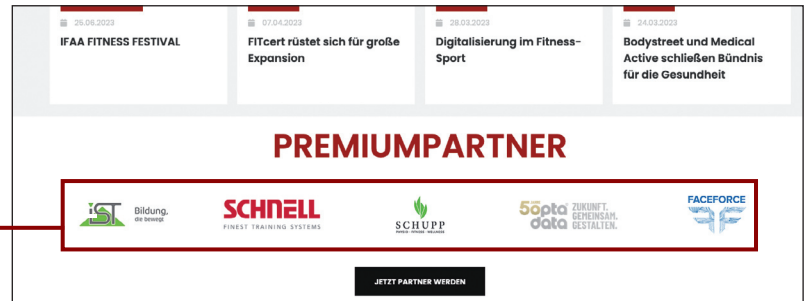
25.06.2023
IFAA FITNESS FESTIVAL

07.04.2023
FITcert rüstet sich für große Expansion

28.03.2023
Digitalisierung im Fitness-Sport

24.03.2023
Bodystreet und Medical Active schließen Bündnis für die Gesundheit

PREMIUMPARTNER

IST Bildung, die bewegt

SCHNELL
FINEST TRAINING SYSTEMS

SCHUPP

50 pta data ZUKUNFT. GEMEINSAM. GESTALTEN.

FACEFORCE

JETZT PARTNER WERDEN